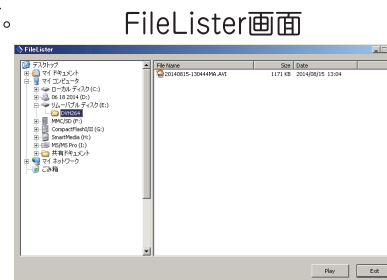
。

FileLister画面

FileLister

デスクトップ
マイ ドキュメント
マイ コンピュータ
ローカル ディスク (C:)
08.18 2014 (D:)
リムーバブル ディスク (E:)
DCIM264
MMC/SD (F:)
CompactFlash I/II (G:)
SmartMedia (H:)
MS/MS Pro (I:)
共有ドキュメント
マイ ネットワーク
ごみ箱

| File Name | Size | Date |
|---|---|---|
| 20140815-130444MA.AVI | 1171 KB | 2014/08/15 13:04 |

Play
Exit